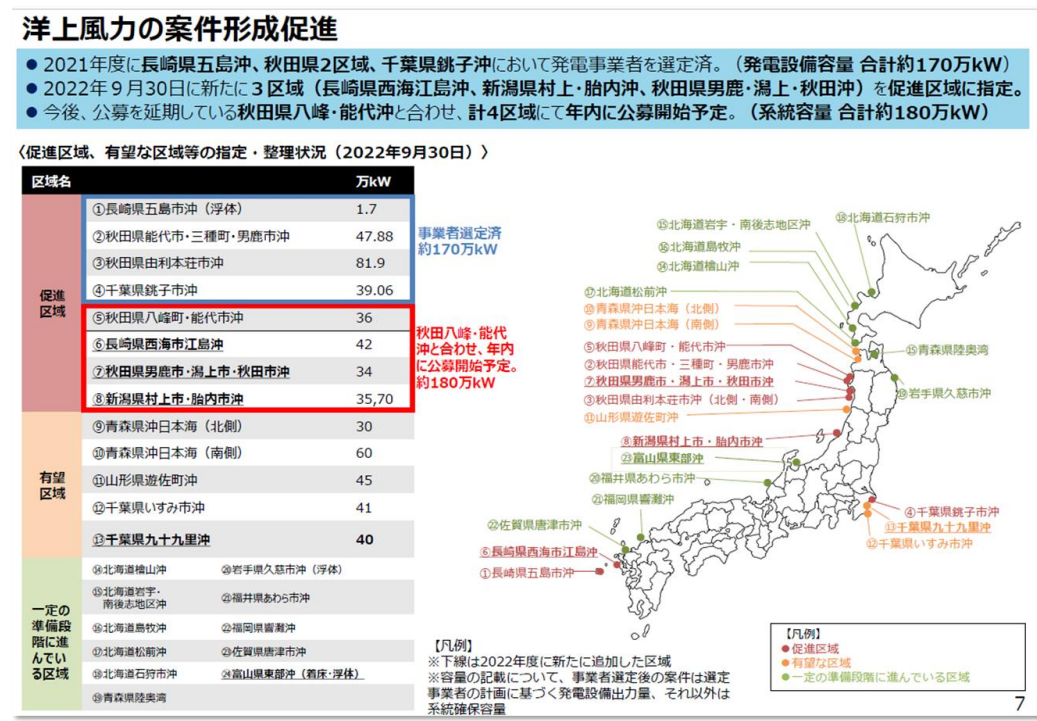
洋上風力の案件形成促進

● 2021年度に長崎県五島沖、秋田県2区域、千葉県銚子沖において発電事業者を選定済。（発電設備容量 合計約170万kW）
● 2022年９月30日に新たに３区域（長崎県西海江島沖、新潟県村上・胎内沖、秋田県男鹿・潟上・秋田沖）を促進区域に指定。
● 今後、公募を延期している秋田県八峰・能代沖と合わせ、計4区域にて年内に公募開始予定。（系統容量 合計約180万kW）

〈促進区域、有望な区域等の指定・整理状況（2022年9月30日）〉

| 区域名 | | 万kW |
|---|---|---|
| 促進区域 | ①長崎県五島市沖（浮体） | 1.7 |
| | ②秋田県能代市・三種町・男鹿市沖 | 47.88 |
| | ③秋田県由利本荘市沖 | 81.9 |
| | ④千葉県銚子市沖 | 39.06 |
| | ⑤秋田県八峰町・能代市沖 | 36 |
| | ⑥長崎県西海市江島沖 | 42 |
| | ⑦秋田県男鹿市・潟上市・秋田市沖 | 34 |
| | ⑧新潟県村上市・胎内市沖 | 35,70 |
| 有望区域 | ⑨青森県沖日本海（北側） | 30 |
| | ⑩青森県沖日本海（南側） | 60 |
| | ⑪山形県遊佐町沖 | 45 |
| | ⑫千葉県いすみ市沖 | 41 |
| | ⑬千葉県九十九里沖 | 40 |

事業者選定済
約170万kW

秋田八峰・能代沖と合わせ、年内に公募開始予定。約180万kW

一定の準備段階に進んでいる区域
⑭北海道檜山沖　⑳岩手県久慈市沖（浮体）
⑮北海道岩宇・南後志地区沖　㉑福井県あわら市沖
⑯北海道島牧沖　㉒福岡県響灘沖
⑰北海道松前沖　㉓佐賀県唐津市沖
⑱北海道石狩市沖　㉔富山県東部沖（着床・浮体）
⑲青森県陸奥湾

⑮北海道岩宇・南後志地区沖
⑯北海道島牧沖
⑭北海道檜山沖
⑱北海道石狩市沖
⑰北海道松前沖
⑨青森県沖日本海（北側）
⑩青森県沖日本海（南側）
⑲青森県陸奥湾
⑤秋田県八峰町・能代市沖
②秋田県能代市・三種町・男鹿市沖
⑦秋田県男鹿市・潟上市・秋田市沖
③秋田県由利本荘市沖（北側・南側）
⑪山形県遊佐町沖
⑳岩手県久慈市沖
⑧新潟県村上市・胎内市沖
㉔富山県東部沖
㉑福井県あわら市沖
㉒福岡県響灘沖
㉓佐賀県唐津市沖
⑥長崎県西海市江島沖
①長崎県五島市沖
④千葉県銚子市沖
⑬千葉県九十九里沖
⑫千葉県いすみ市沖

【凡例】
※下線は2022年度に新たに追加した区域
※容量の記載について、事業者選定後の案件は選定事業者の計画に基づく発電設備出力量、それ以外は系統確保容量

【凡例】
● 促進区域
● 有望な区域
● 一定の準備段階に進んでいる区域

7